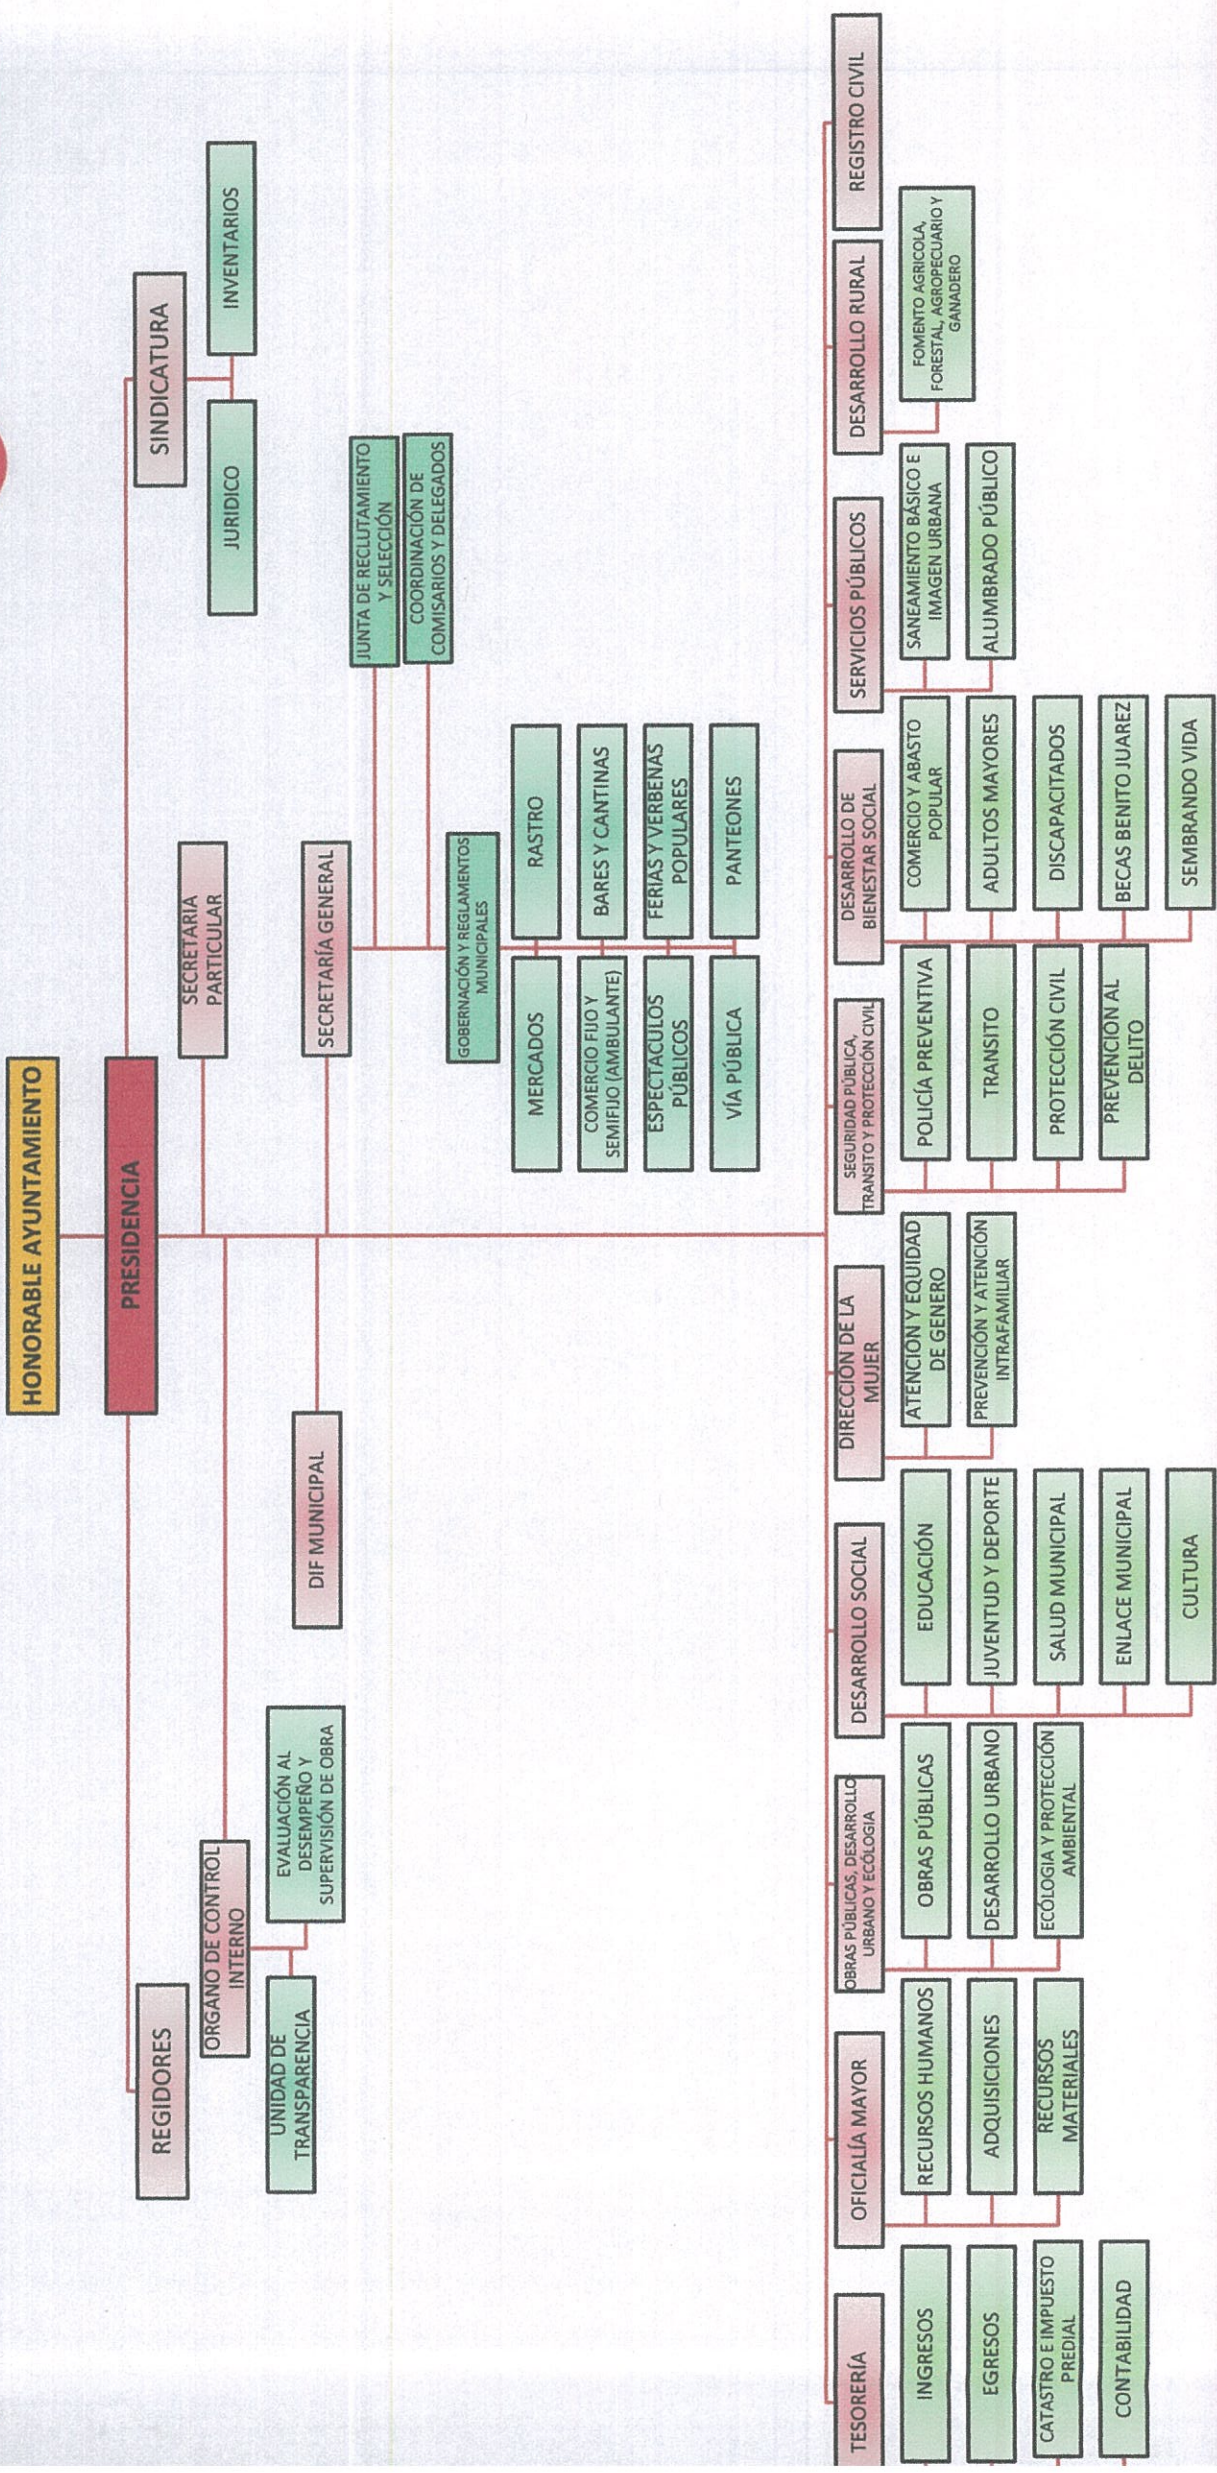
HONORABLE AYUNTAMIENTO

PRESIDENCIA

REGIDORES

SINDICATURA

JURIDICO

INVENTARIOS

ORGANO DE CONTROL INTERNO

UNIDAD DE TRANSPARENCIA

EVALUACIÓN AL DESEMPEÑO Y SUPERVISIÓN DE OBRA

DIF MUNICIPAL

SECRETARIA PARTICULAR

SECRETARÍA GENERAL

JUNTA DE RECLUTAMIENTO Y SELECCIÓN

COORDINACIÓN DE COMISARIOS Y DELEGADOS

GOBERNACIÓN Y REGLAMENTOS MUNICIPALES

MERCADOS

RASTRO

COMERCIO FIJO Y SEMIFIJO (AMBULANTE)

BARES Y CANTINAS

ESPECTACULOS PÚBLICOS

FERIAS Y VERBENAS POPULARES

VÍA PÚBLICA

PANTEONES

TESORERÍA

INGRESOS

EGRESOS

CATASTRO E IMPUESTO PREDIAL

CONTABILIDAD

OFICIALÍA MAYOR

RECURSOS HUMANOS

ADQUISICIONES

RECURSOS MATERIALES

OBRAS PÚBLICAS, DESARROLLO URBANO Y ECOLOGÍA

OBRAS PÚBLICAS

DESARROLLO URBANO

ECOLOGIA Y PROTECCIÓN AMBIENTAL

DESARROLLO SOCIAL

EDUCACIÓN

JUVENTUD Y DEPORTE

SALUD MUNICIPAL

ENLACE MUNICIPAL

CULTURA

DIRECCIÓN DE LA MUJER

ATENCIÓN Y EQUIDAD DE GENERO

PREVENCIÓN Y ATENCIÓN INTRAFAMILIAR

SEGURIDAD PÚBLICA, TRANSITO Y PROTECCIÓN CIVIL

POLICÍA PREVENTIVA

TRANSITO

PROTECCIÓN CIVIL

PREVENCIÓN AL DELITO

DESARROLLO DE BIENESTAR SOCIAL

COMERCIO Y ABASTO POPULAR

ADULTOS MAYORES

DISCAPACITADOS

BECAS BENITO JUAREZ

SEMBRANDO VIDA

SERVICIOS PÚBLICOS

SANEAMIENTO BÁSICO E IMAGEN URBANA

ALUMBRADO PÚBLICO

DESARROLLO RURAL

FOMENTO AGRICOLA, FORESTAL, AGROPECUARIO Y GANADERO

REGISTRO CIVIL